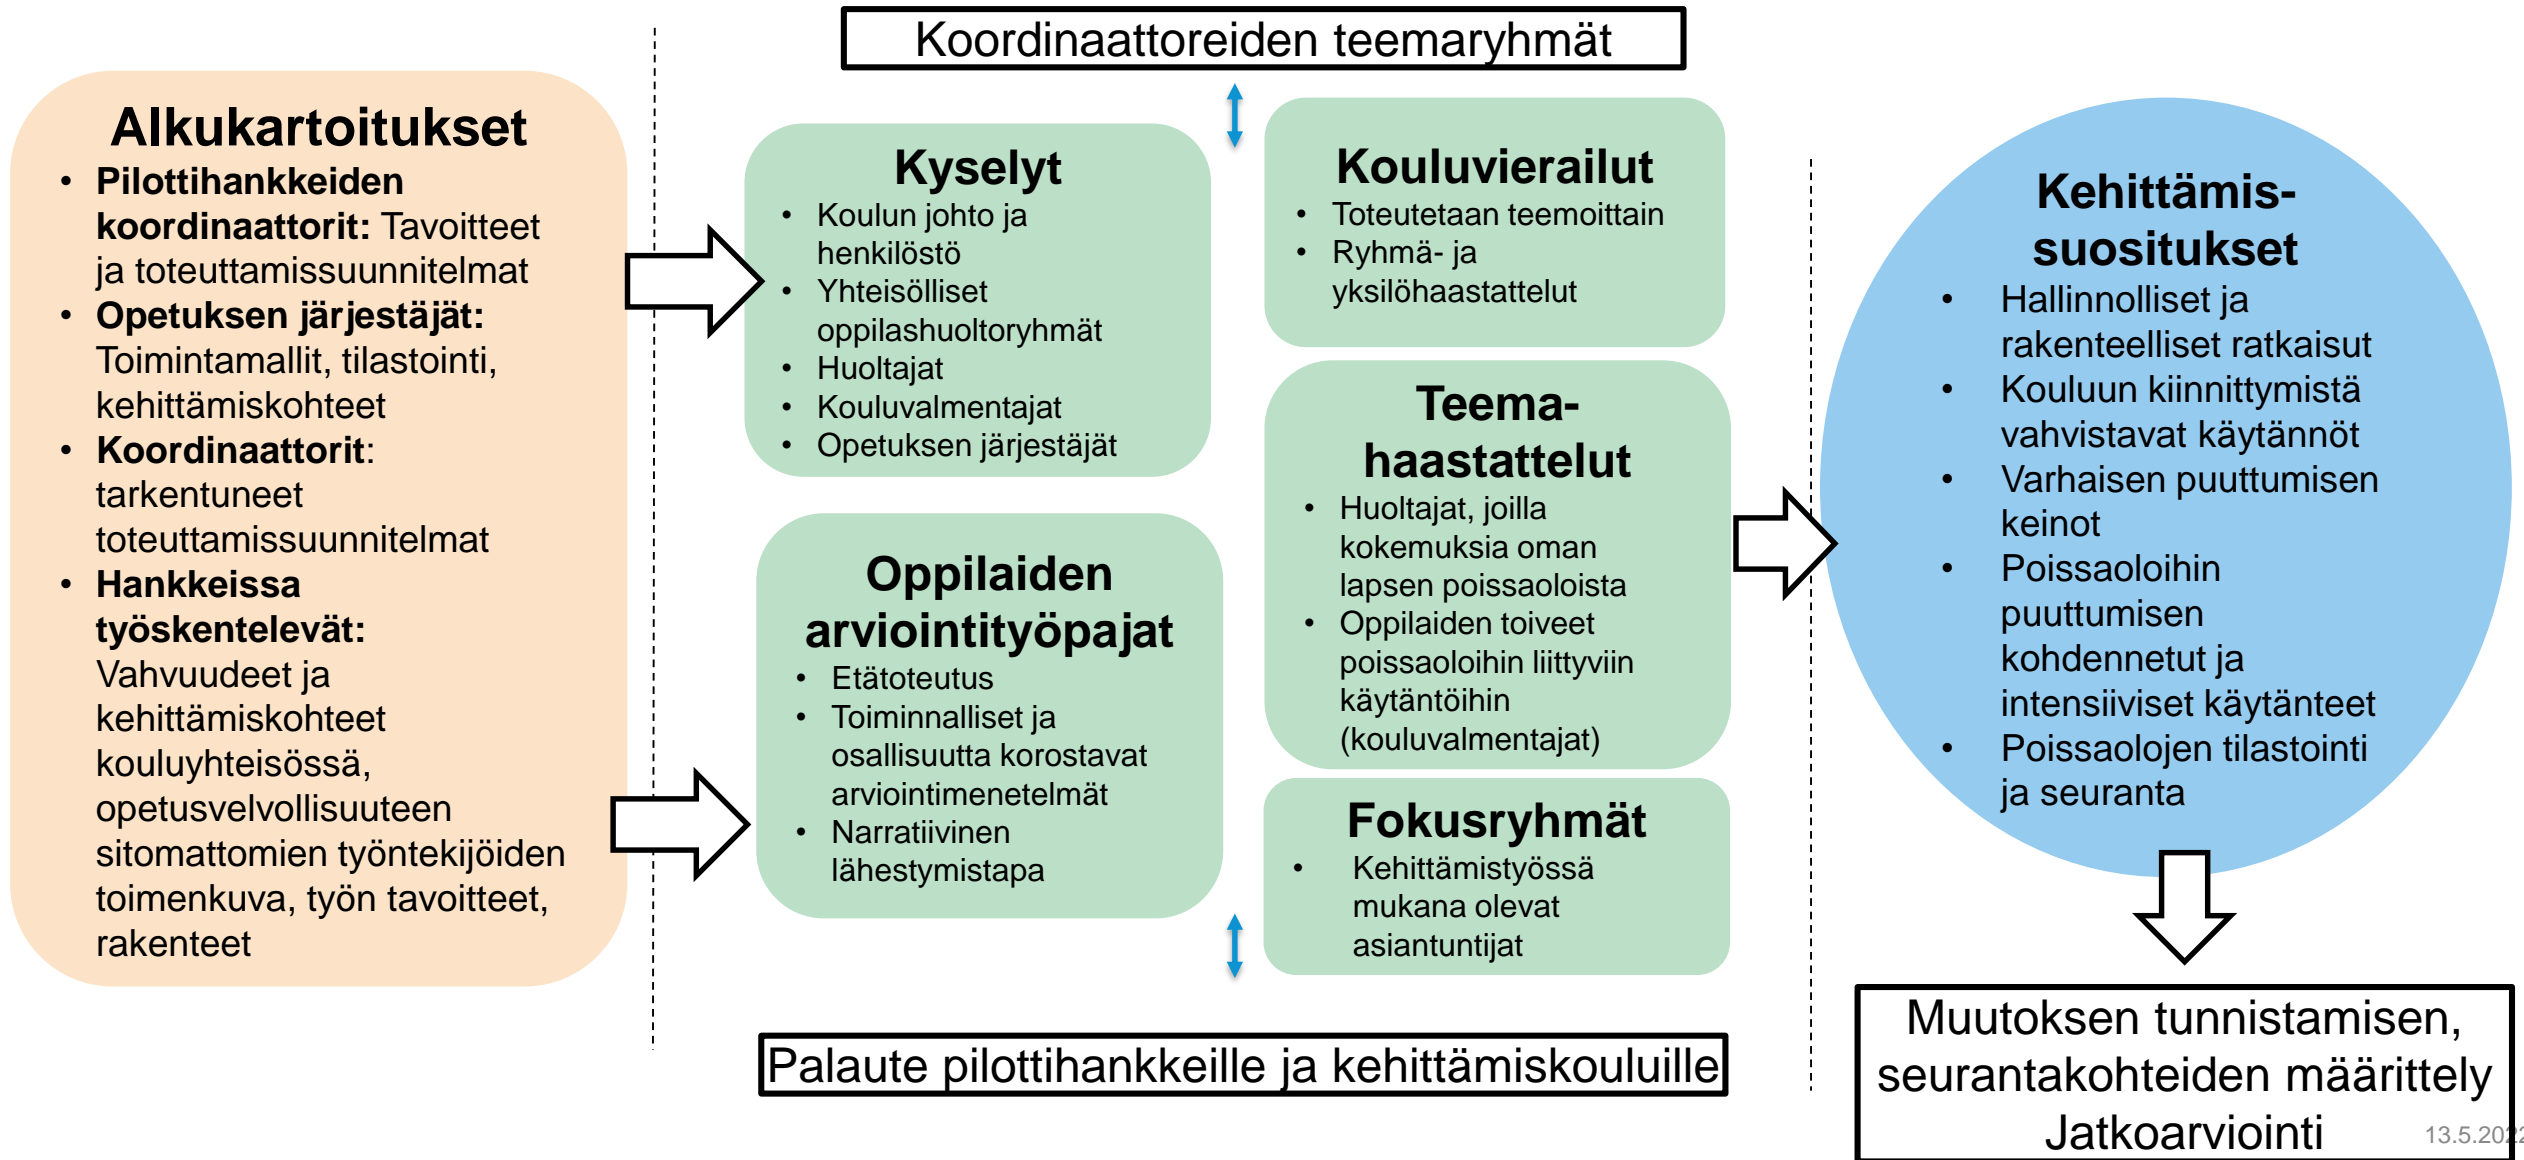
Alkukartoitukset

- **Pilottihankkeiden koordinaattorit:** Tavoitteet ja toteuttamissuunnitelmat
- **Opetuksen järjestäjät:** Toimintamallit, tilastointi, kehittämiskohteet
- **Koordinaattorit**: tarkentuneet toteuttamissuunnitelmat
- **Hankkeissa työskentelevät:** Vahvuudeet ja kehittämiskohteet kouluyhteisössä, opetusvelvollisuuteen sitomattomien työntekijöiden toimenkuva, työn tavoitteet, rakenteet

Koordinaattoreiden teemaryhmät

Kyselyt
- Koulun johto ja henkilöstö
- Yhteisölliset oppilashuoltoryhmät
- Huoltajat
- Kouluvalmentajat
- Opetuksen järjestäjät

Kouluvierailut
- Toteutetaan teemoittain
- Ryhmä- ja yksilöhaastattelut

Oppilaiden arviointityöpajat
- Etätoteutus
- Toiminnalliset ja osallisuutta korostavat arviointimenetelmät
- Narratiivinen lähestymistapa

Teema-haastattelut
- Huoltajat, joilla kokemuksia oman lapsen poissaoloista
- Oppilaiden toiveet poissaoloihin liittyviin käytäntöihin (kouluvalmentajat)

Fokusryhmät
- Kehittämistyössä mukana olevat asiantuntijat

Palaute pilottihankkeille ja kehittämiskouluille

Kehittämis-suositukset
- Hallinnolliset ja rakenteelliset ratkaisut
- Kouluun kiinnittymistä vahvistavat käytännöt
- Varhaisen puuttumisen keinot
- Poissaoloihin puuttumisen kohdennetut ja intensiiviset käytänteet
- Poissaolojen tilastointi ja seuranta

Muutoksen tunnistamisen, seurantakohteiden määrittely Jatkoarviointi

13.5.20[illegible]